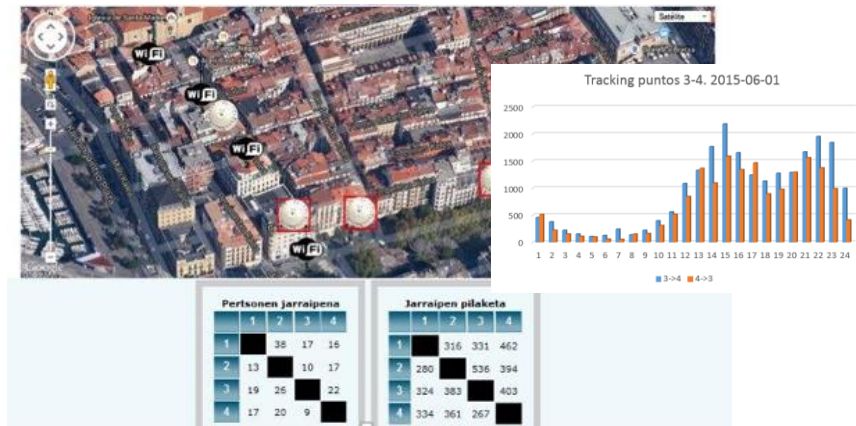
Satélite

Wi Fi

Wi Fi

Wi Fi

Wi Fi

Google

Tracking puntos 3-4. 2015-06-01

2500
2000
1500
1000
500
0

1 2 3 4 5 6 7 8 9 10 11 12 13 14 15 16 17 18 19 20 21 22 23 24

3->4 4->3

Pertsonen jarraipena

| | 1 | 2 | 3 | 4 |
|---|---|---|---|---|
| 1 | | 38 | 17 | 16 |
| 2 | 13 | | 10 | 17 |
| 3 | 19 | 26 | | 22 |
| 4 | 17 | 20 | 9 | |

Jarraipen pilaketa

| | 1 | 2 | 3 | 4 |
|---|---|---|---|---|
| 1 | | 316 | 331 | 462 |
| 2 | 280 | | 536 | 394 |
| 3 | 324 | 383 | | 403 |
| 4 | 334 | 361 | 267 | |